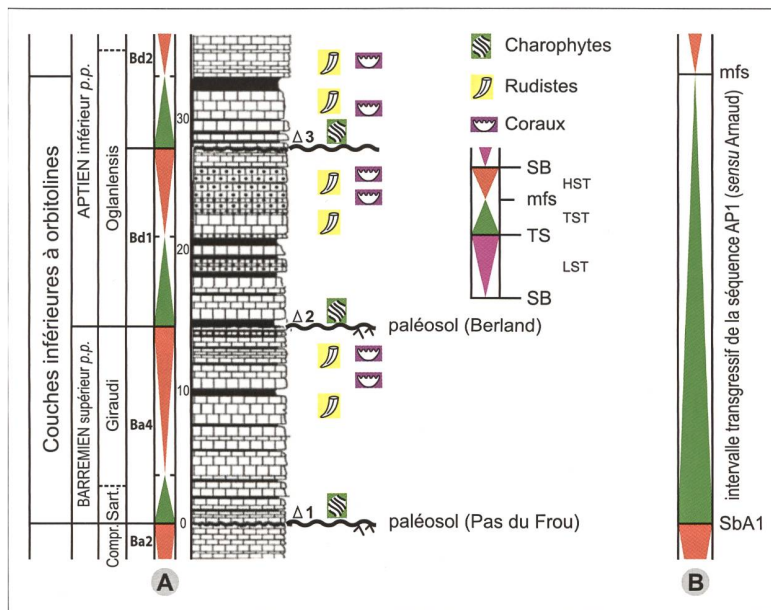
Couches inférieures à orbitolines

APTIEN inférieur *p.p.*

BARREMIEN supérieur *p.p.*

Oglanlensis

Giraudi

Sart.

Compr.

Bd2

Bd1

Ba4

Ba2

30

20

10

0

Δ 3

Δ 2

Δ 1

paléosol (Berland)

paléosol (Pas du Frou)

Charophytes

Rudistes

Coraux

SB

mfs

TS

SB

HST

TST

LST

A

mfs

intervalle transgressif de la séquence AP1 (*sensu* Arnaud)

SbA1

B